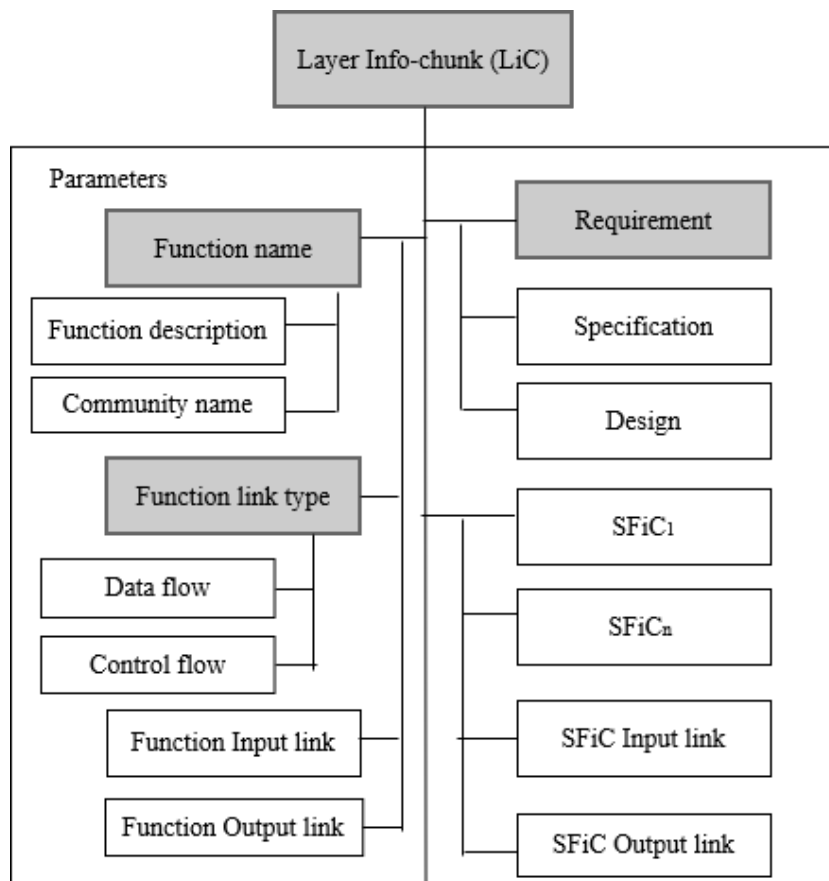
Layer Info-chunk (LiC)

Parameters

Function name

Function description

Community name

Function link type

Data flow

Control flow

Function Input link

Function Output link

Requirement

Specification

Design

SFiC$_1$

SFiC$_n$

SFiC Input link

SFiC Output link